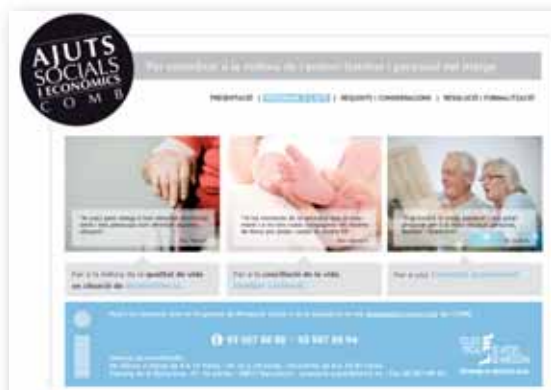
AJUTS SOCIALS I ECONÒMICS COMB

Per contribuir a la millora de l'entorn familiar i personal del metge

PRESENTACIÓ | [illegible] | REQUISITS I CONVOCATÒRIES | RESULTATS I FORMALITZACIÓ

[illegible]

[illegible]

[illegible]

Per a la millora de la qualitat de vida en situació de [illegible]

Per a la conciliació de la vida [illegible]

Per a ajut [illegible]

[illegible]

93 567 88 88 · 93 567 88 94

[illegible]